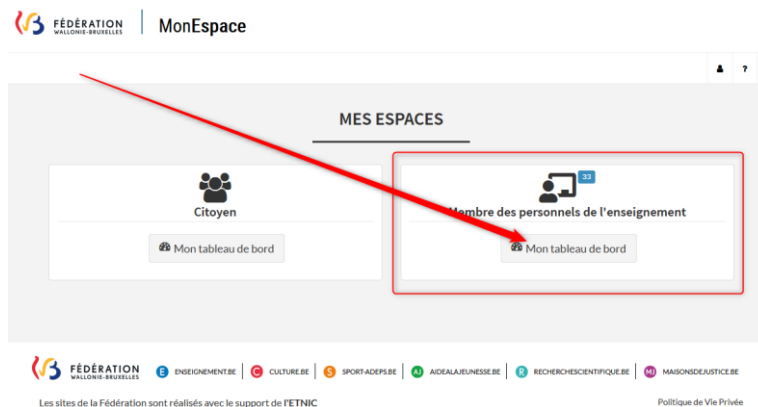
FÉDÉRATION WALLONIE-BRUXELLES MonEspace

?

MES ESPACES

Citoyen

Mon tableau de bord

33

Membre des personnels de l'enseignement

Mon tableau de bord

FÉDÉRATION WALLONIE-BRUXELLES

E ENSEIGNEMENT.BE C CULTURE.BE S SPORT-ADEPS.BE AJ AIDEALAJEUNESSE.BE R RECHERCHESCIENTIFIQUE.BE MJ MAISONSDEJUSTICE.BE

Les sites de la Fédération sont réalisés avec le support de l'ETNIC

Politique de Vie Privée